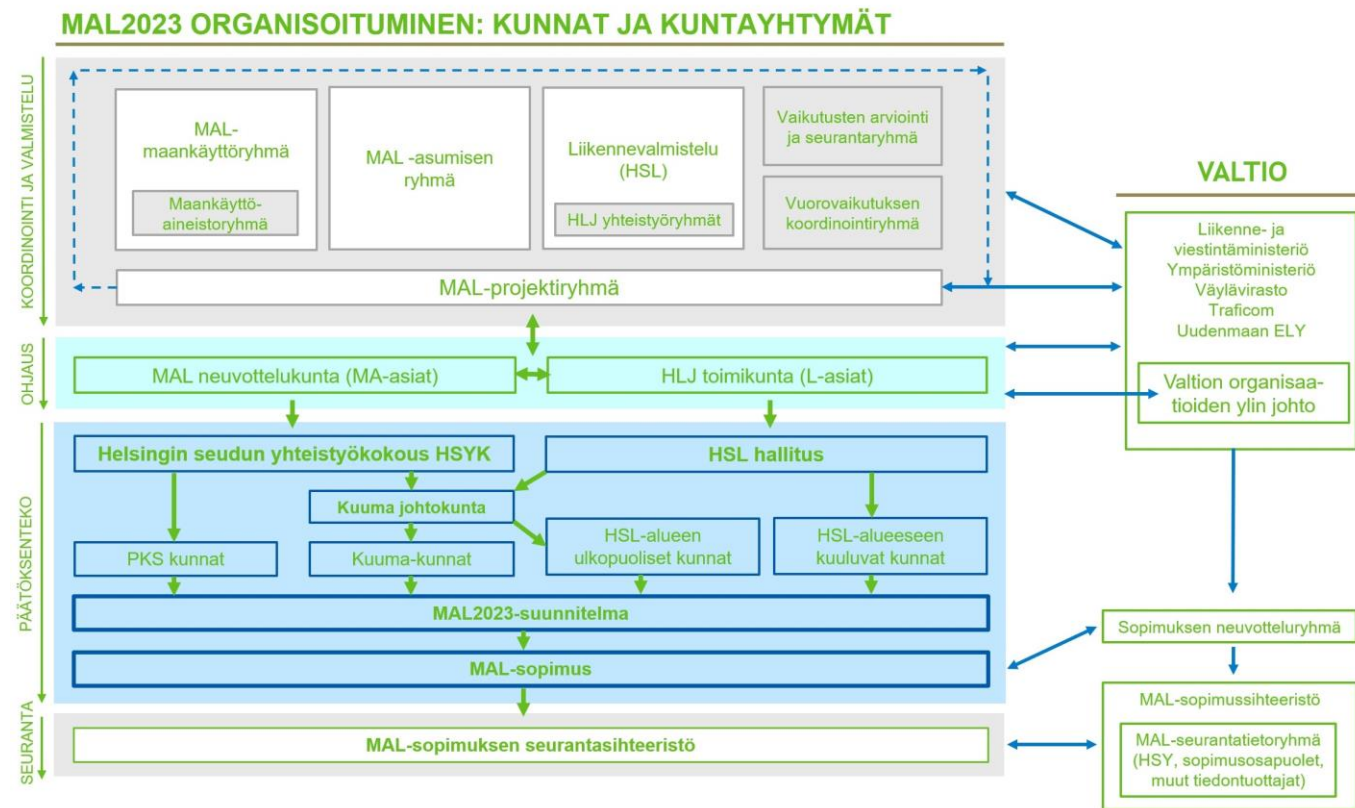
MAL2023 ORGANISOITUMINEN: KUNNAT JA KUNTAYHTYMÄT

KOORDINOINTI JA VALMISTELU

MAL-maankäyttöryhmä

Maankäyttöaineistoryhmä

MAL -asumisen ryhmä

Liikennevalmistelu (HSL)

HLJ yhteistyöryhmät

Vaikutusten arviointi ja seurantaryhmä

Vuorovaikutuksen koordinointiryhmä

MAL-projektiryhmä

OHJAUS

MAL neuvottelukunta (MA-asiat)

HLJ toimikunta (L-asiat)

PÄÄTÖKSENTEKO

Helsingin seudun yhteistyökokous HSYK

HSL hallitus

Kuuma johtokunta

PKS kunnat

Kuuma-kunnat

HSL-alueen ulkopuoliset kunnat

HSL-alueeseen kuuluvat kunnat

MAL2023-suunnitelma

MAL-sopimus

SEURANTA

MAL-sopimuksen seurantasihteeristö

VALTIO

Liikenne- ja viestintäministeriö
Ympäristöministeriö
Väylävirasto
Traficom
Uudenmaan ELY

Valtion organisaatioiden ylin johto

Sopimuksen neuvotteluryhmä

MAL-sopimussihteeristö

MAL-seurantatietoryhmä (HSY, sopimusosapuolet, muut tiedontuottajat)